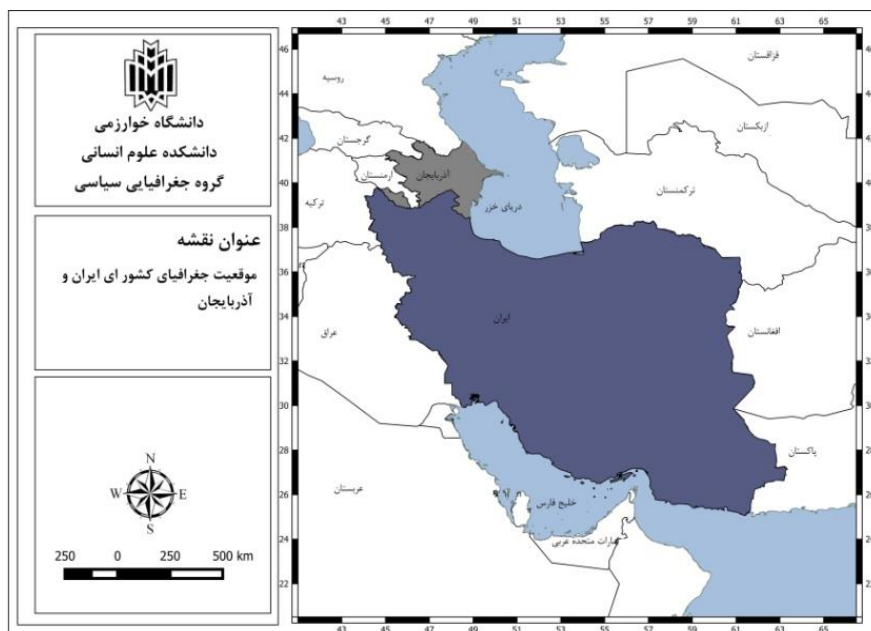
دانشگاه خوارزمی
دانشکده علوم انسانی
گروه جغرافیایی سیاسی

عنوان نقشه
موقعیت جغرافیای کشور ای ایران و آذربایجان

N
W E
S
250 0 250 500 km

43 45 47 49 51 53 55 57 59 61 63 65

46
44
42
40
38
36
34
32
30
28
26
24
22

روسیه
قزاقستان
ازبکستان
گرجستان
ارمنستان
آذربایجان
ترکیه
دریای خزر
ترکمنستان
ایران
عراق
افغانستان
پاکستان
عربستان
خلیج فارس
امارات متحده عربی

43 45 47 49 51 53 55 57 59 61 63 65